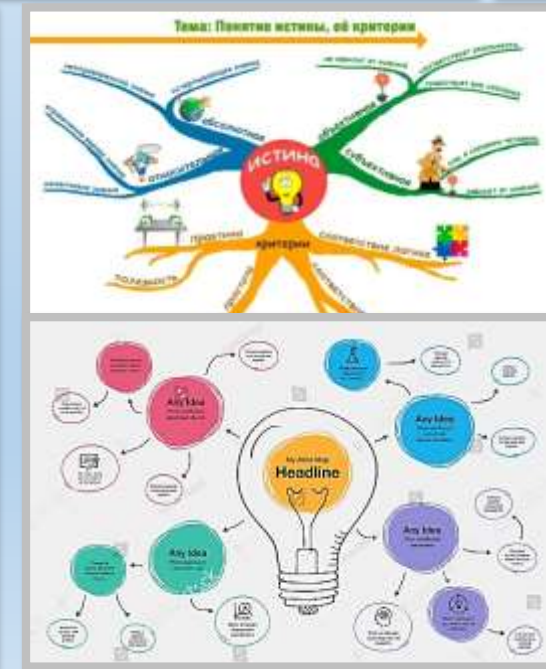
Тема: Понятие истины, её критерии

истина

абсолютная

относительная

объективная

субъективная

критерии

практика

соответствие логике

полезность

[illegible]

Any idea

Any idea

Any idea

Any idea

My Mind Map

Headline